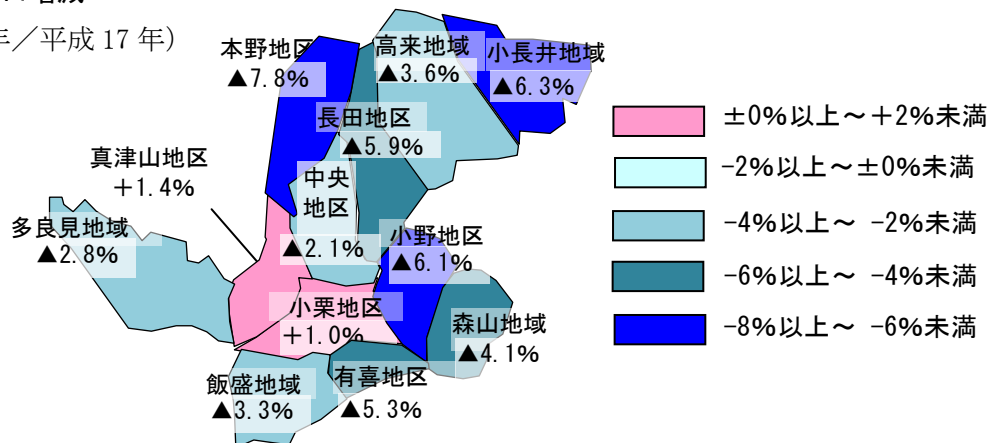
年／平成 17 年)

本野地区
▲7.8%

高来地域
▲3.6%

小長井地域
▲6.3%

長田地区
▲5.9%

真津山地区
+1.4%

中央
地区
▲2.1%

多良見地域
▲2.8%

小野地区
▲6.1%

小栗地区
+1.0%

森山地域
▲4.1%

飯盛地域
▲3.3%

有喜地区
▲5.3%

±0%以上～+2%未満
-2%以上～±0%未満
-4%以上～ -2%未満
-6%以上～ -4%未満
-8%以上～ -6%未満